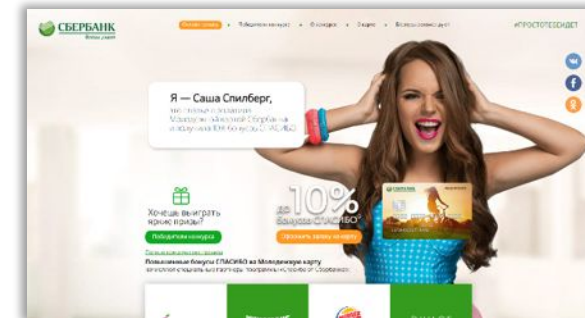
СБЕРБАНК

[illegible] • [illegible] • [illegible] • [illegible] • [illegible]

#ПРОСТОТЕБЕИДЕТ

Я — Саша Спилберг,
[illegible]

Хочешь выиграть яркие призы?

Победители конкурса

до 10% бонусов СПАСИБО

Оформить заявку на карту

СБЕРБАНК

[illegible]

Повышенные бонусы СПАСИБО по Молодежной карту
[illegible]